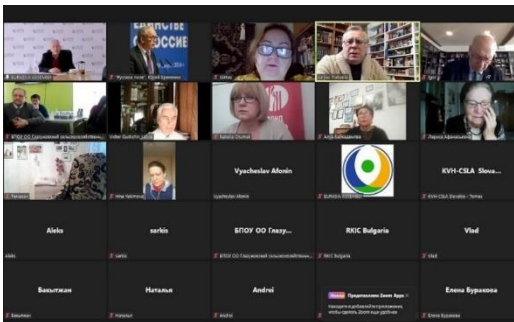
ЕДИНСТВО В РОССИИ

Vyacheslav Afonin

KVH-CSLA Slova...

Aleks

sarkis

БПОУ ОО Глазу...

RKIC Bulgaria

Vlad

Бакытжан

Наталья

Andrei

Елена Буракова

Предпросмотр Zoom Apps

Vyacheslav Afonin

KVH-CSLA Danubia - Tomas

aleks

sarkis

RKIC Bulgaria

Vlad

Бакытжан

Наталья

Andrei

Елена Буракова